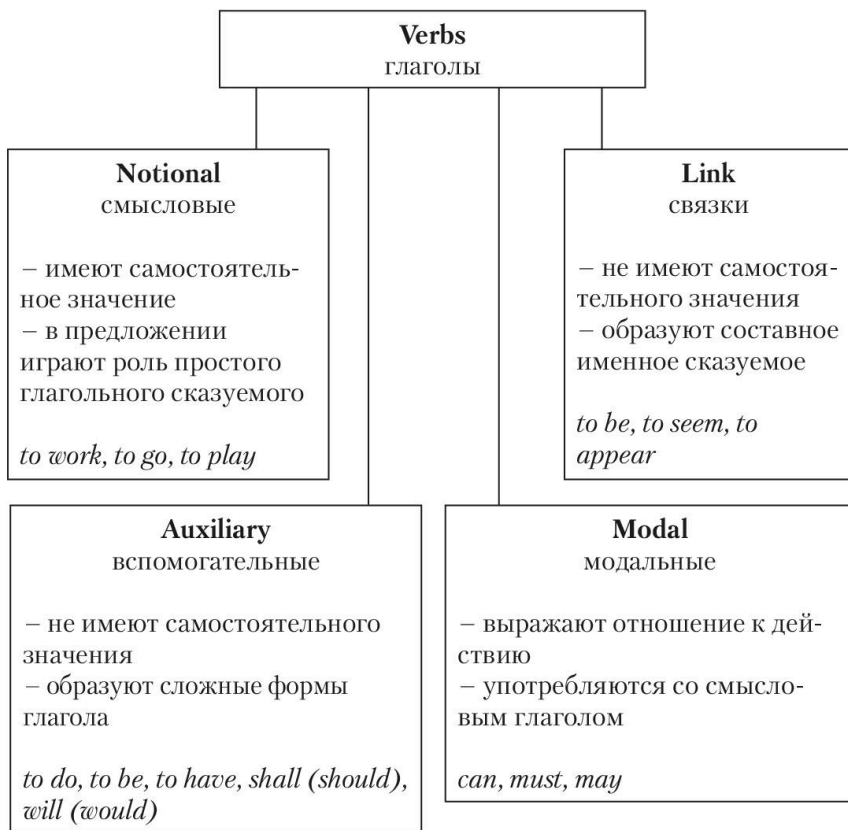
**Verbs**
глаголы

**Notional**
смысловые

– имеют самостоятельное значение
– в предложении играют роль простого глагольного сказуемого

*to work, to go, to play*

**Link**
связки

– не имеют самостоятельного значения
– образуют составное именное сказуемое

*to be, to seem, to appear*

**Auxiliary**
вспомогательные

– не имеют самостоятельного значения
– образуют сложные формы глагола

*to do, to be, to have, shall (should), will (would)*

**Modal**
модальные

– выражают отношение к действию
– употребляются со смысловым глаголом

*can, must, may*